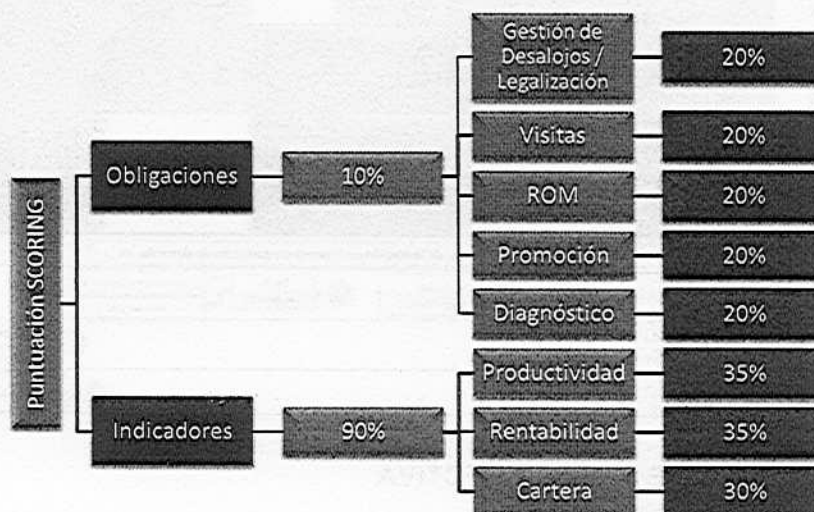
Puntuación SCORING

Obligaciones

10%

Gestión de Desalojos / Legalización

20%

Visitas

20%

ROM

20%

Promoción

20%

Diagnóstico

20%

Indicadores

90%

Productividad

35%

Rentabilidad

35%

Cartera

30%